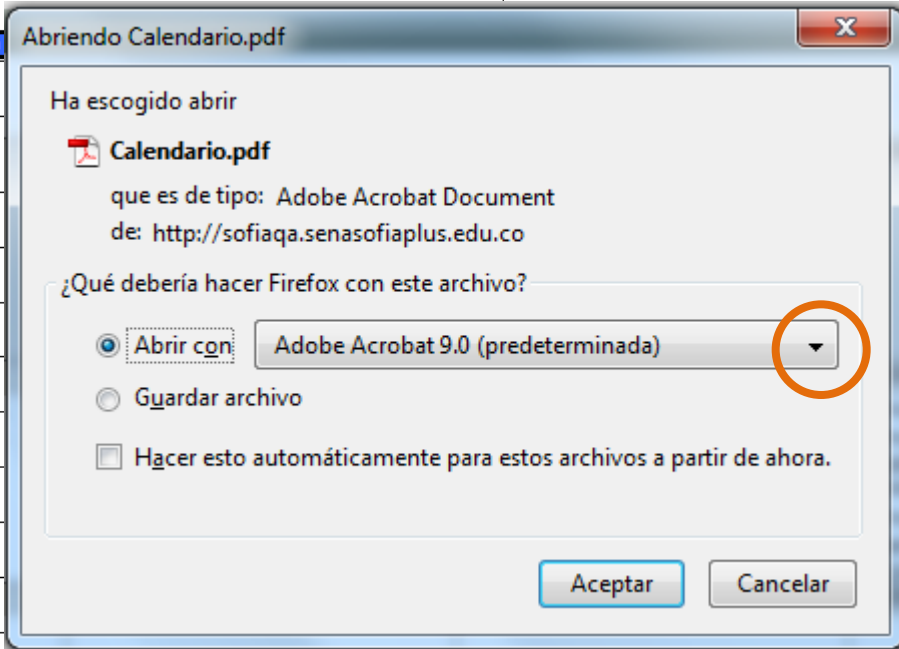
Abriendo Calendario.pdf

Ha escogido abrir

Calendario.pdf

que es de tipo: Adobe Acrobat Document

de: http://sofiaqa.senasofiaplus.edu.co

¿Qué debería hacer Firefox con este archivo?

Abrir con Adobe Acrobat 9.0 (predeterminada)

Guardar archivo

Hacer esto automáticamente para estos archivos a partir de ahora.

Aceptar Cancelar